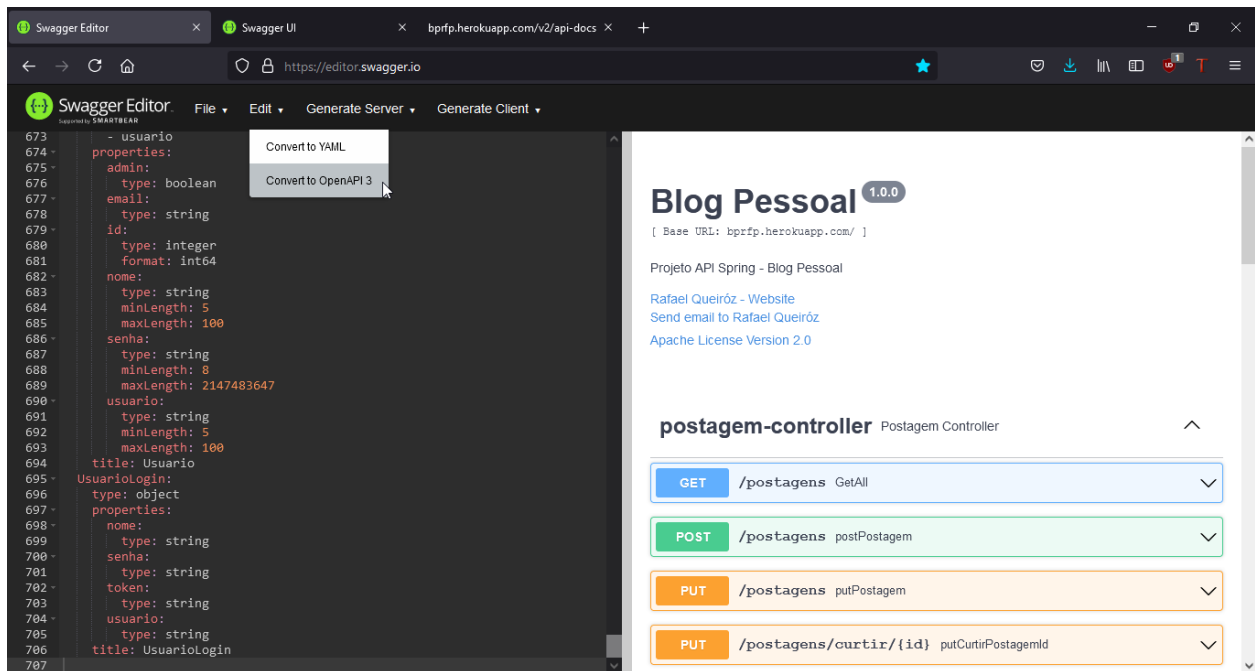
Swagger Editor × Swagger UI × bprfp.herokuapp.com/v2/api-docs × +

https://editor.swagger.io

Swagger Editor
Supported by SMARTBEAR
File ▾ Edit ▾ Generate Server ▾ Generate Client ▾

Convert to YAML
Convert to OpenAPI 3

673 - usuario
674 properties:
675 admin:
676 type: boolean
677 email:
678 type: string
679 id:
680 type: integer
681 format: int64
682 nome:
683 type: string
684 minLength: 5
685 maxLength: 100
686 senha:
687 type: string
688 minLength: 8
689 maxLength: 2147483647
690 usuario:
691 type: string
692 minLength: 5
693 maxLength: 100
694 title: Usuario
695 UsuarioLogin:
696 type: object
697 properties:
698 nome:
699 type: string
700 senha:
701 type: string
702 token:
703 type: string
704 usuario:
705 type: string
706 title: UsuarioLogin
707

Blog Pessoal 1.0.0
[ Base URL: bprfp.herokuapp.com/ ]

Projeto API Spring - Blog Pessoal

Rafael Queiróz - Website
Send email to Rafael Queiróz
Apache License Version 2.0

postagem-controller Postagem Controller

GET /postagens GetAll
POST /postagens postPostagem
PUT /postagens putPostagem
PUT /postagens/curtir/{id} putCurtirPostagemId